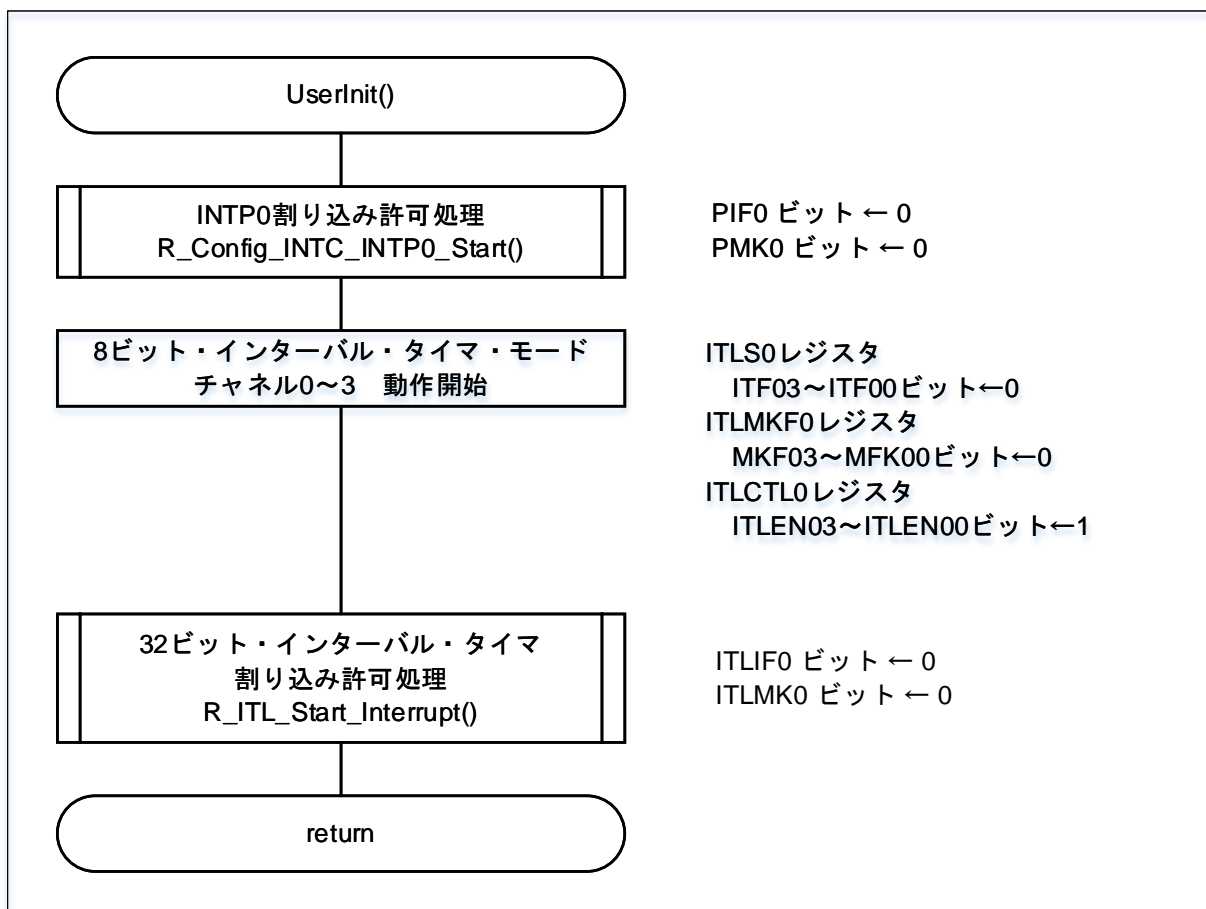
UserInit()

INTP0割り込み許可処理
R_Config_INTC_INTP0_Start()

PIF0 ビット ← 0
PMK0 ビット ← 0

8ビット・インターバル・タイマ・モード
チャネル0～3　動作開始

ITLS0レジスタ
ITF03～ITF00ビット←0
ITLMKF0レジスタ
MKF03～MFK00ビット←0
ITLCTL0レジスタ
ITLEN03～ITLEN00ビット←1

32ビット・インターバル・タイマ
割り込み許可処理
R_ITL_Start_Interrupt()

ITLIF0 ビット ← 0
ITLMK0 ビット ← 0

return